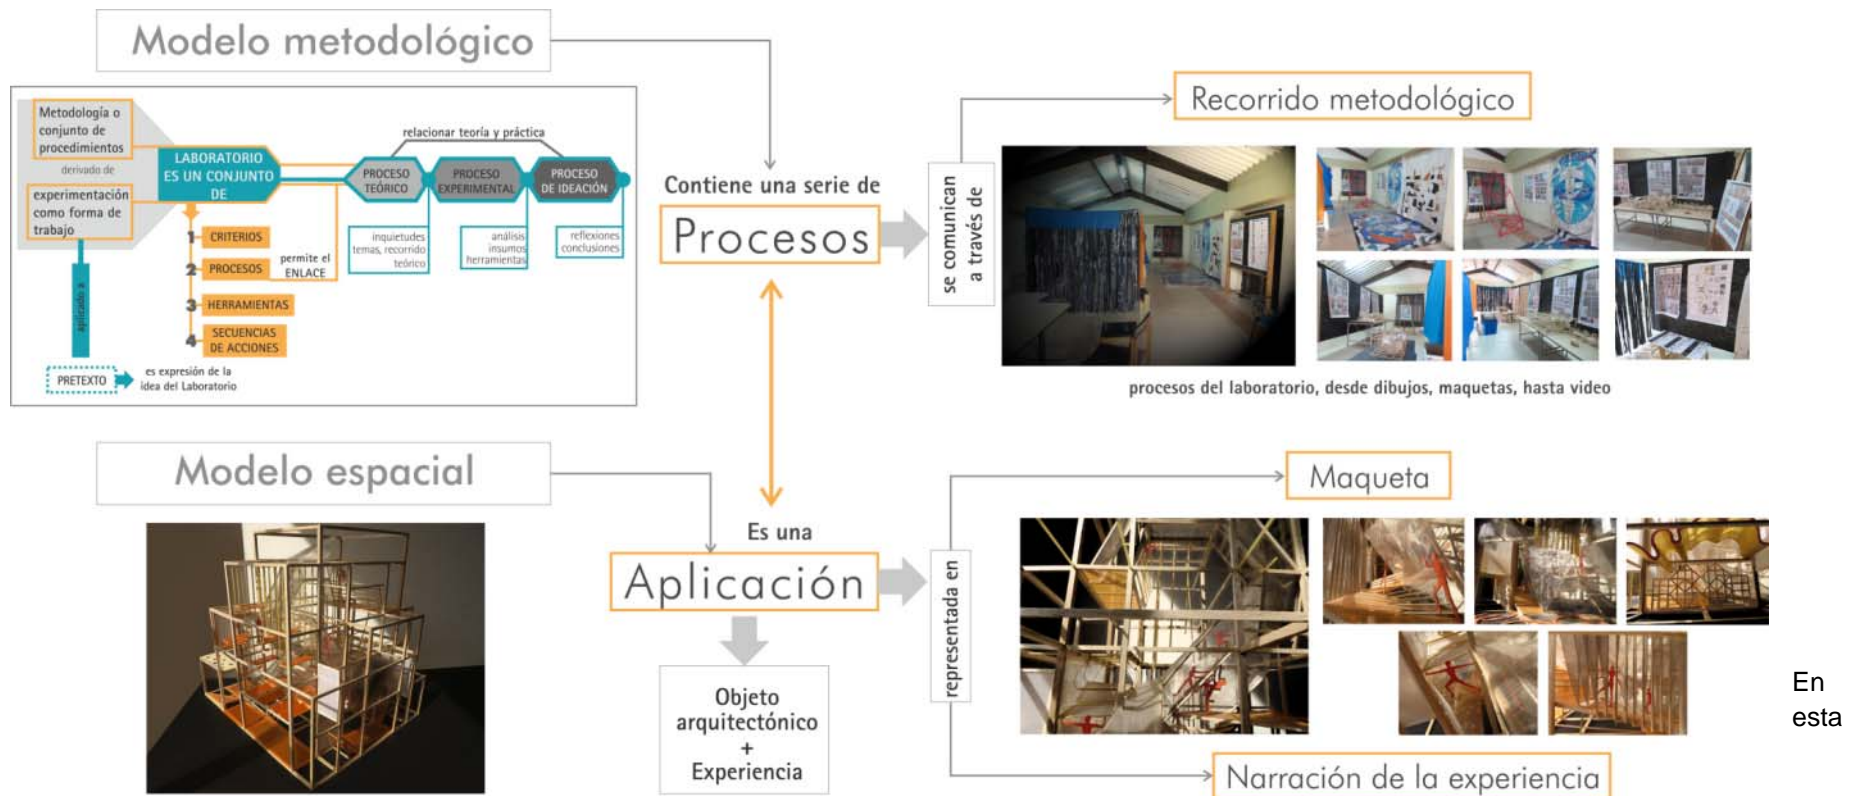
Modelo metodológico

Metodología o conjunto de procedimientos

derivado de

experimentación como forma de trabajo

LABORATORIO ES UN CONJUNTO DE

relacionar teoría y práctica

PROCESO TEÓRICO

PROCESO EXPERIMENTAL

PROCESO DE IDEACIÓN

1 CRITERIOS

2 PROCESOS

permite el ENLACE

3 HERRAMIENTAS

4 SECUENCIAS DE ACCIONES

inquietudes temas, recorrido teórico

análisis insumos herramientas

reflexiones conclusiones

aplicado a

PRETEXTO

es expresión de la idea del Laboratorio

Contiene una serie de

Procesos

se comunican a través de

Recorrido metodológico

procesos del laboratorio, desde dibujos, maquetas, hasta video

Modelo espacial

Es una

Aplicación

Objeto arquitectónico + Experiencia

representada en

Maqueta

Narración de la experiencia

En esta